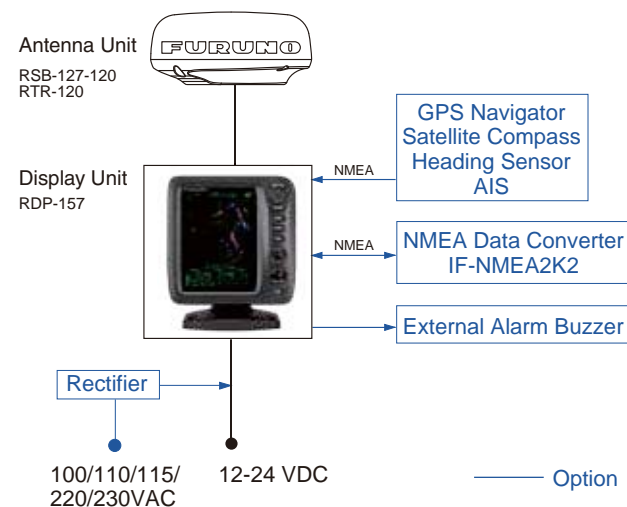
Antenna Unit
RSB-127-120
RTR-120

FURUNO

GPS Navigator
Satellite Compass
Heading Sensor
AIS

NMEA

Display Unit
RDP-157

NMEA

NMEA Data Converter
IF-NMEA2K2

External Alarm Buzzer

Rectifier

100/110/115/
220/230VAC

12-24 VDC

Option